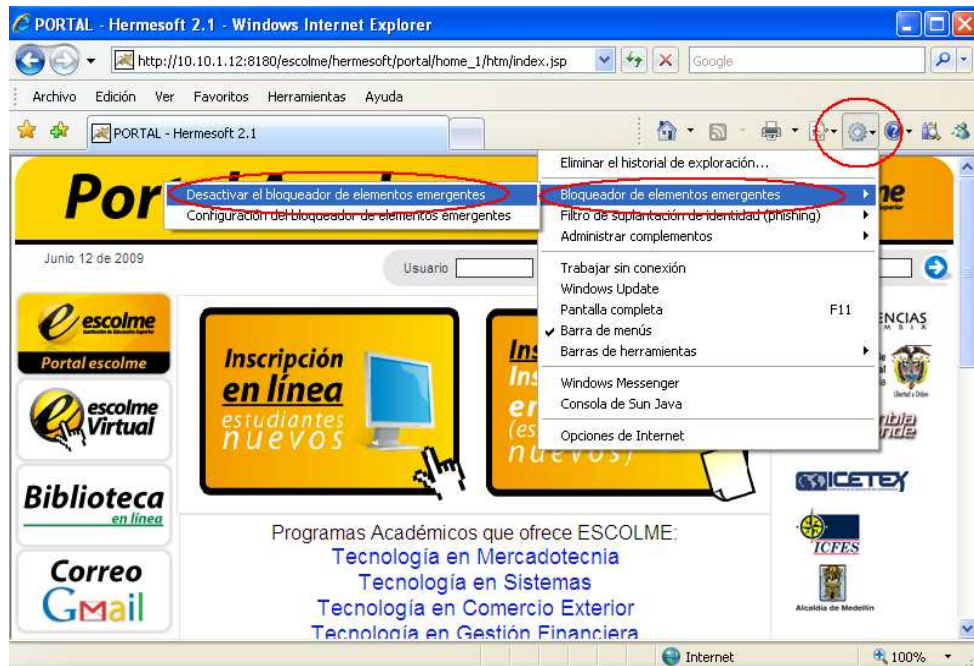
PORTAL - Hermesoft 2.1 - Windows Internet Explorer

http://10.10.1.12:8180/escolme/hermesoft/portal/home_1/htm/index.jsp

Google

Archivo Edición Ver Favoritos Herramientas Ayuda

PORTAL - Hermesoft 2.1

Por

Desactivar el bloqueador de elementos emergentes
Configuración del bloqueador de elementos emergentes

Eliminar el historial de exploración...
Bloqueador de elementos emergentes
Filtro de suplantación de identidad (phishing)
Administrar complementos
Trabajar sin conexión
Windows Update
Pantalla completa F11
Barra de menús
Barras de herramientas
Windows Messenger
Consola de Sun Java
Opciones de Internet

Junio 12 de 2009

Usuario

escolme
Portal escolme

escolme Virtual

Biblioteca en línea

Correo Gmail

Inscripción en línea estudiantes nuevos

Ins Ins e (es nuevos)

ENCIAS

ICETEX

ICFES

Alcaldía de Medellín

Programas Académicos que ofrece ESCOLME:
Tecnología en Mercadotecnia
Tecnología en Sistemas
Tecnología en Comercio Exterior
Tecnología en Gestión Financiera

Internet

100%